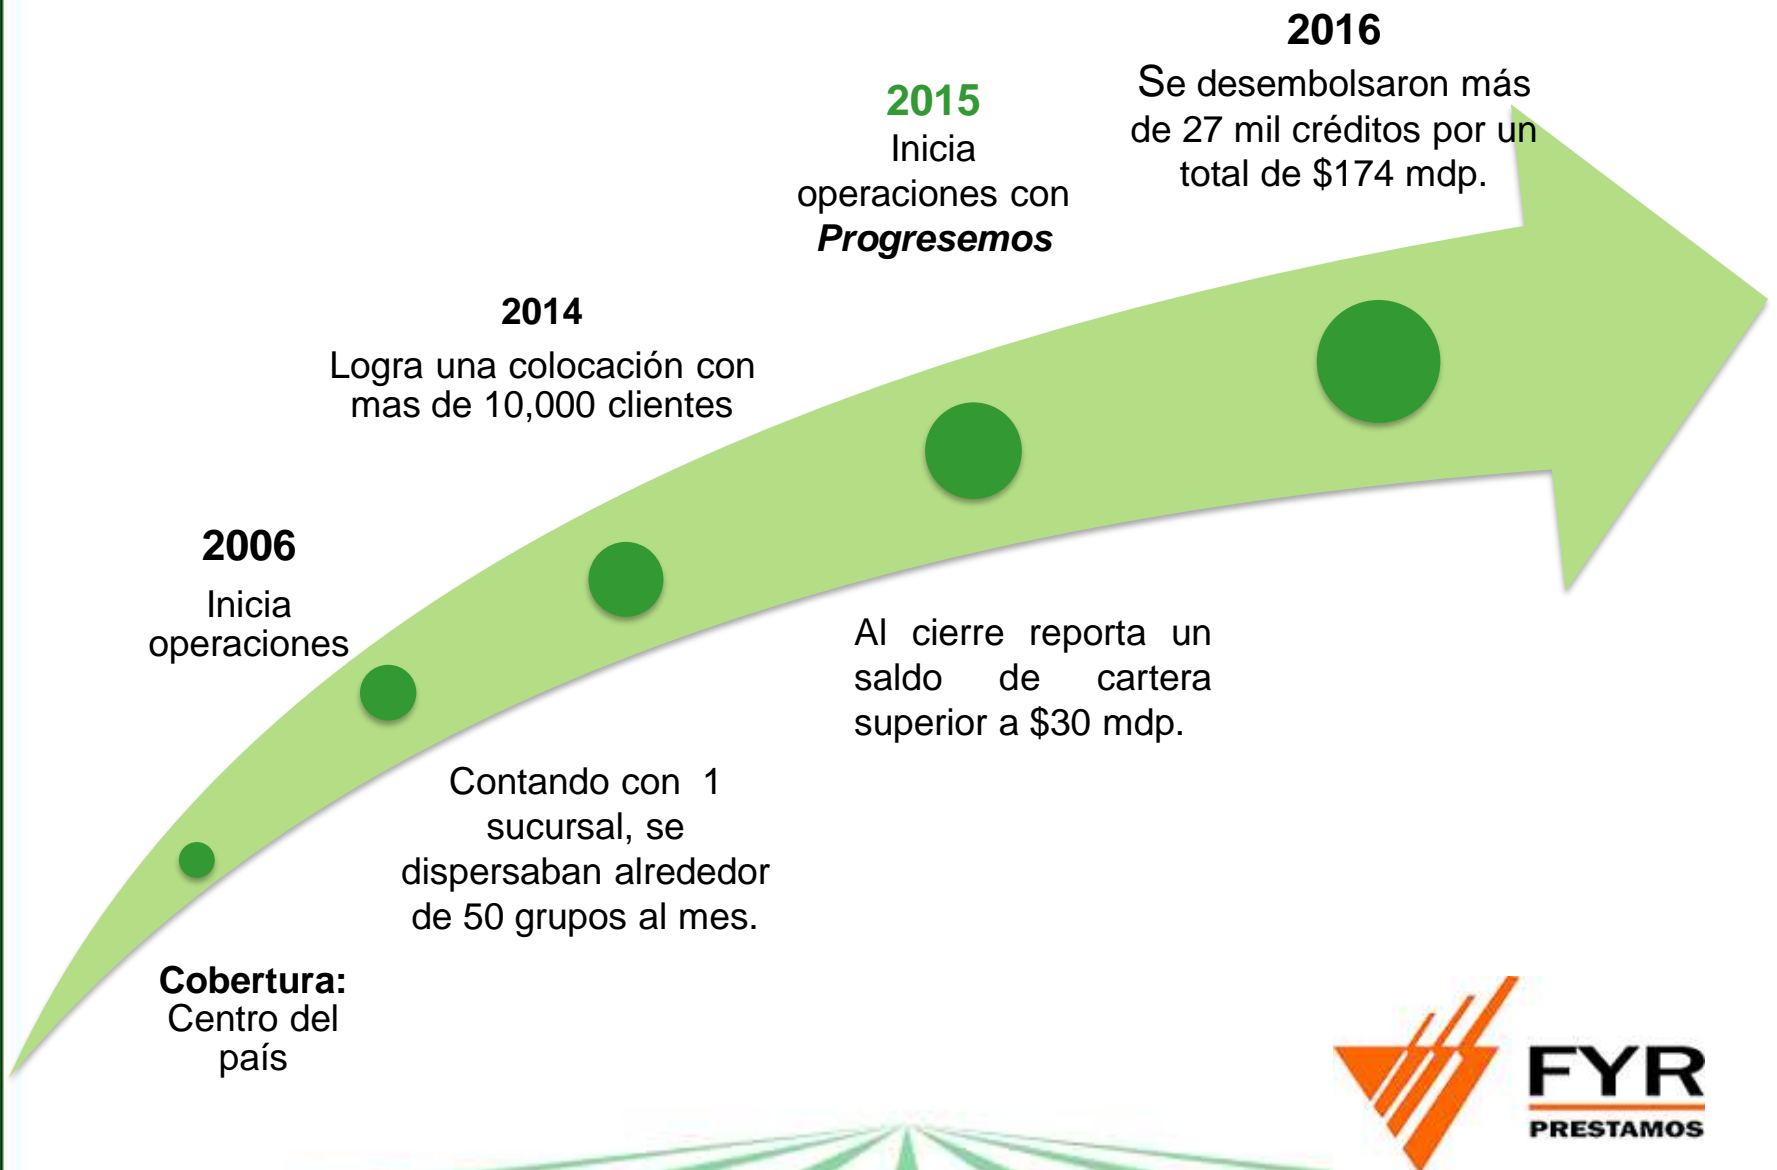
2016
Se desembolsaron más de 27 mil créditos por un total de $174 mdp.

2015
Inicia operaciones con *Progresemos*

2014
Logra una colocación con mas de 10,000 clientes

2006
Inicia operaciones

Al cierre reporta un saldo de cartera superior a $30 mdp.

Contando con 1 sucursal, se dispersaban alrededor de 50 grupos al mes.

**Cobertura:**
Centro del país

FYR
PRESTAMOS